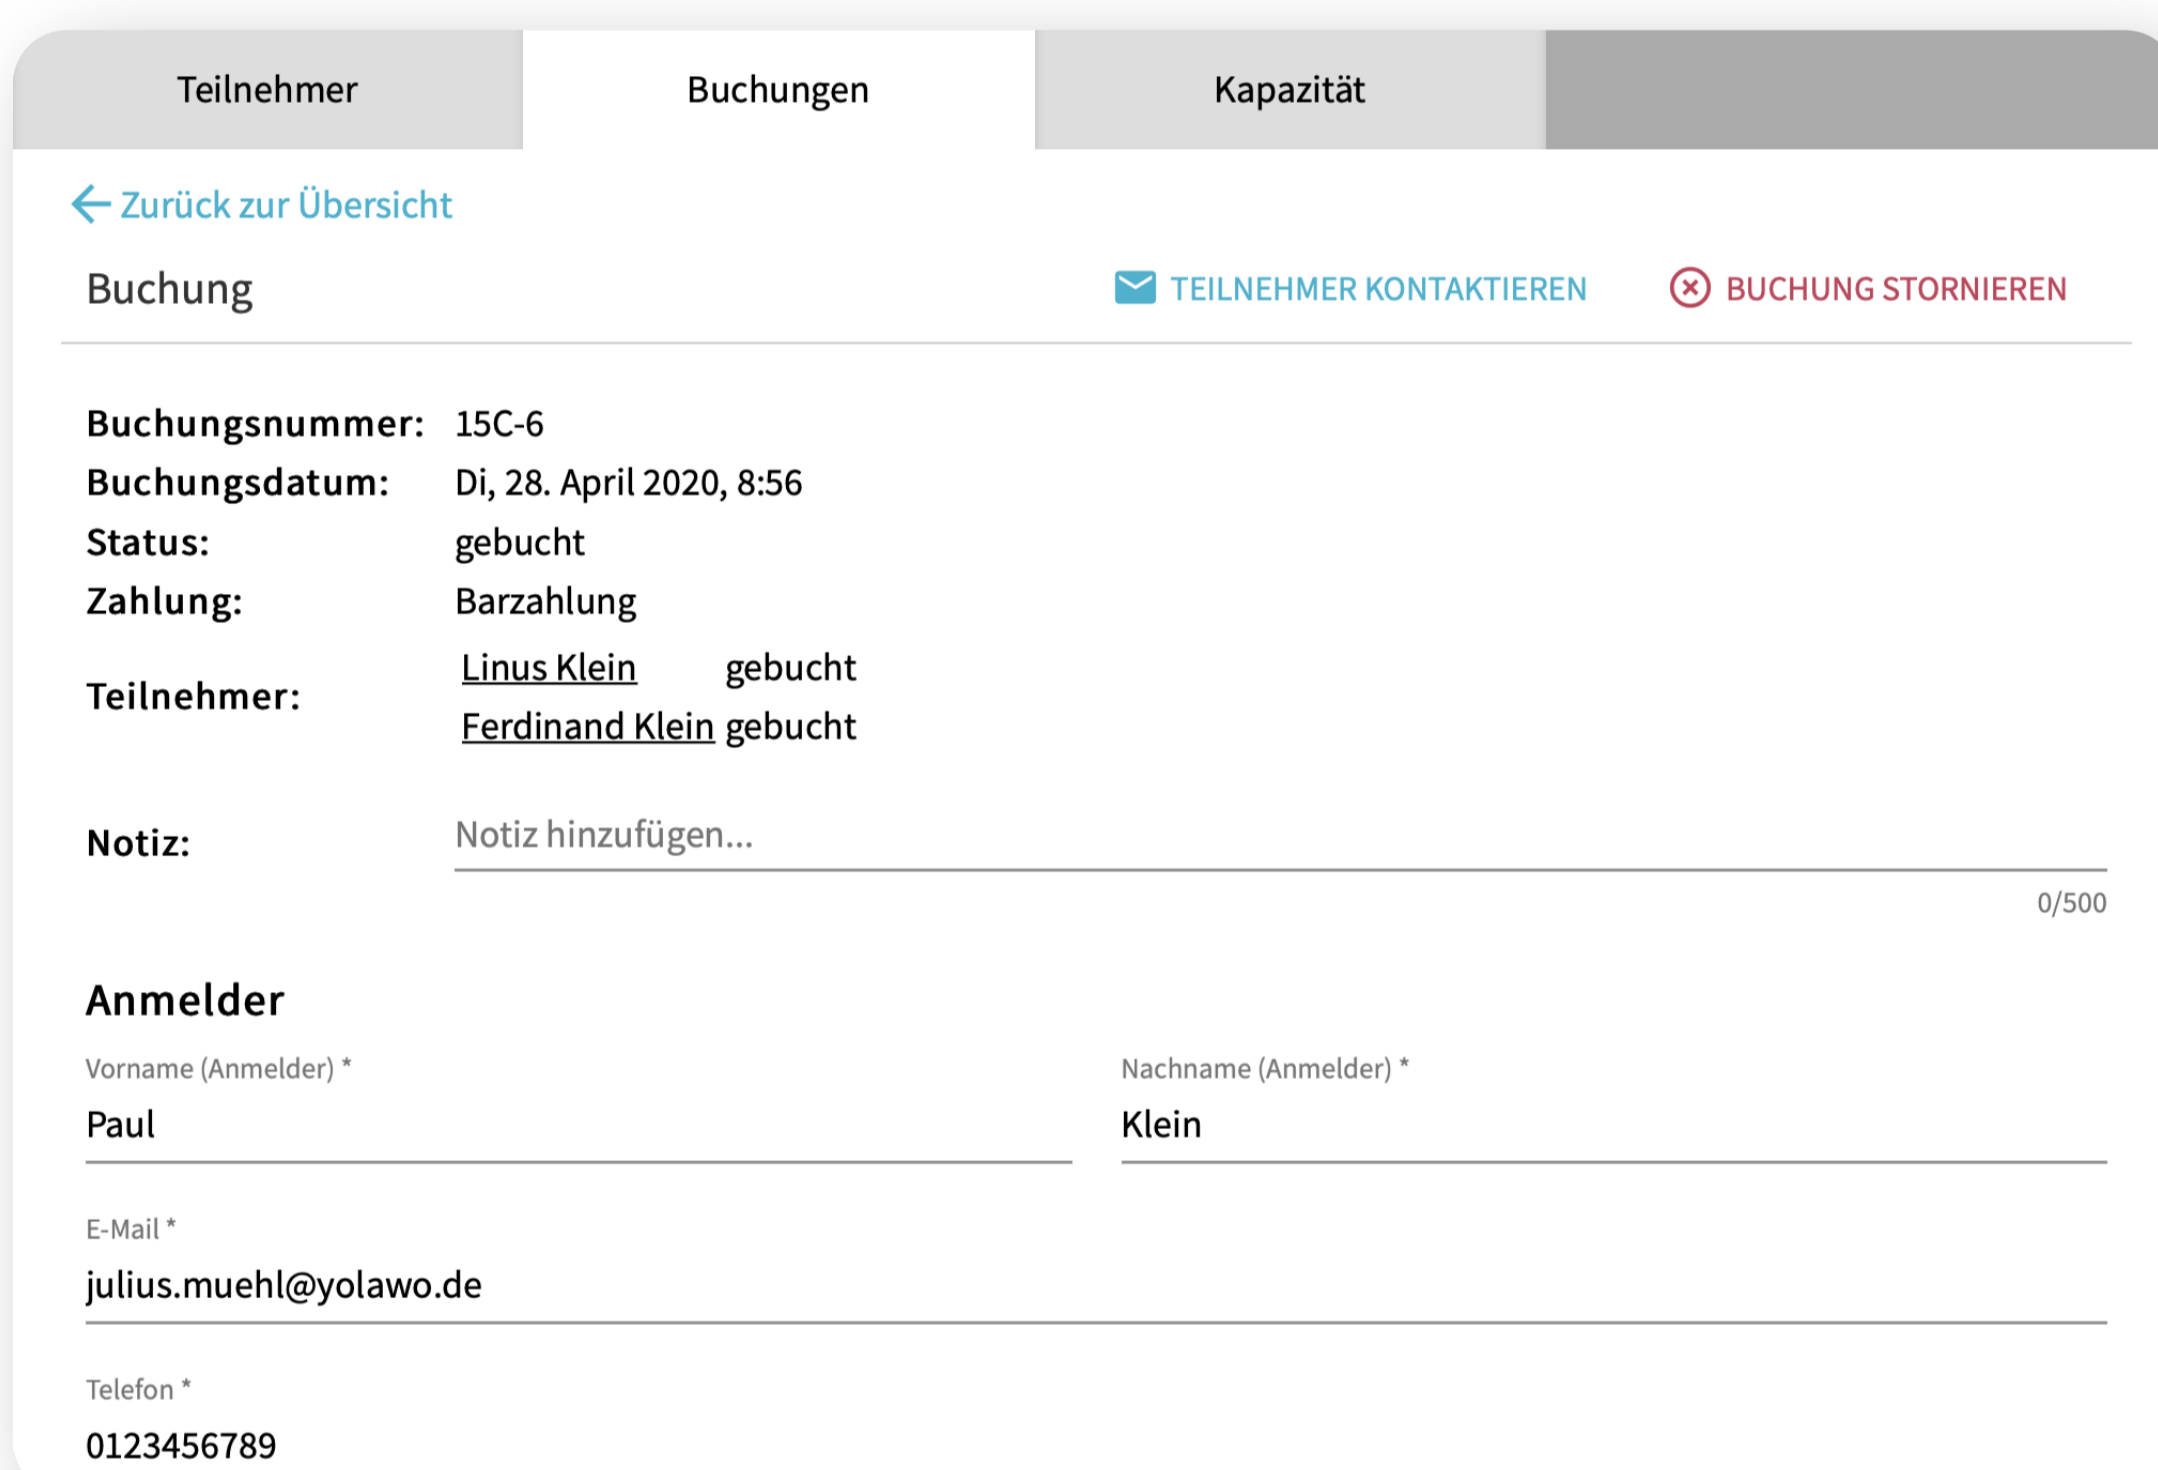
Teilnehmer Buchungen Kapazität

Zurück zur Übersicht

Buchung

TEILNEHMER KONTAKTIEREN

BUCHUNG STORNIEREN

| | |
|---|---|
| Buchungsnummer: | 15C-6 |
| Buchungsdatum: | Di, 28. April 2020, 8:56 |
| Status: | gebucht |
| Zahlung: | Barzahlung |
| Teilnehmer: | Linus Klein gebucht<br>Ferdinand Klein gebucht |

Notiz: Notiz hinzufügen...

0/500

Anmelder

Vorname (Anmelder) *
Paul

Nachname (Anmelder) *
Klein

E-Mail *
julius.muehl@yolawo.de

Telefon *
0123456789